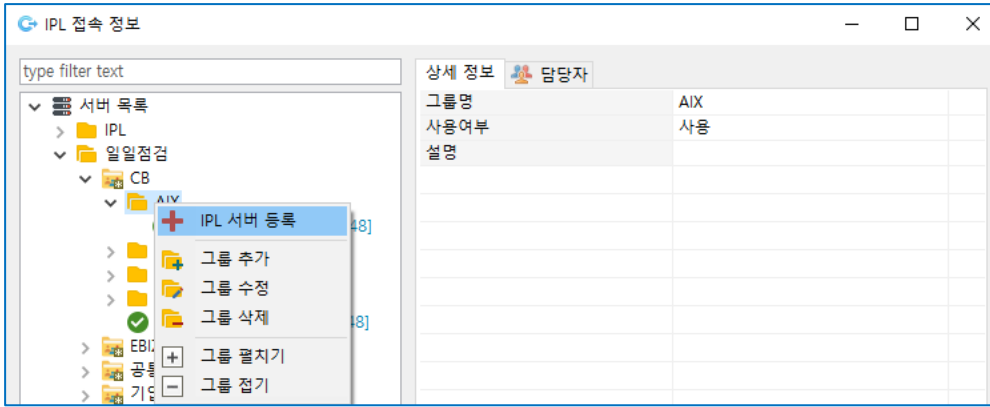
IPL 접속 정보

type filter text

서버 목록
IPL
일일점검
CB
AIX
48]
48]
EBI
공
기

IPL 서버 등록
그룹 추가
그룹 수정
그룹 삭제
그룹 펼치기
그룹 접기

상세 정보
담당자

| 그룹명 | AIX |
|---|---|
| 사용여부 | 사용 |
| 설명 | |